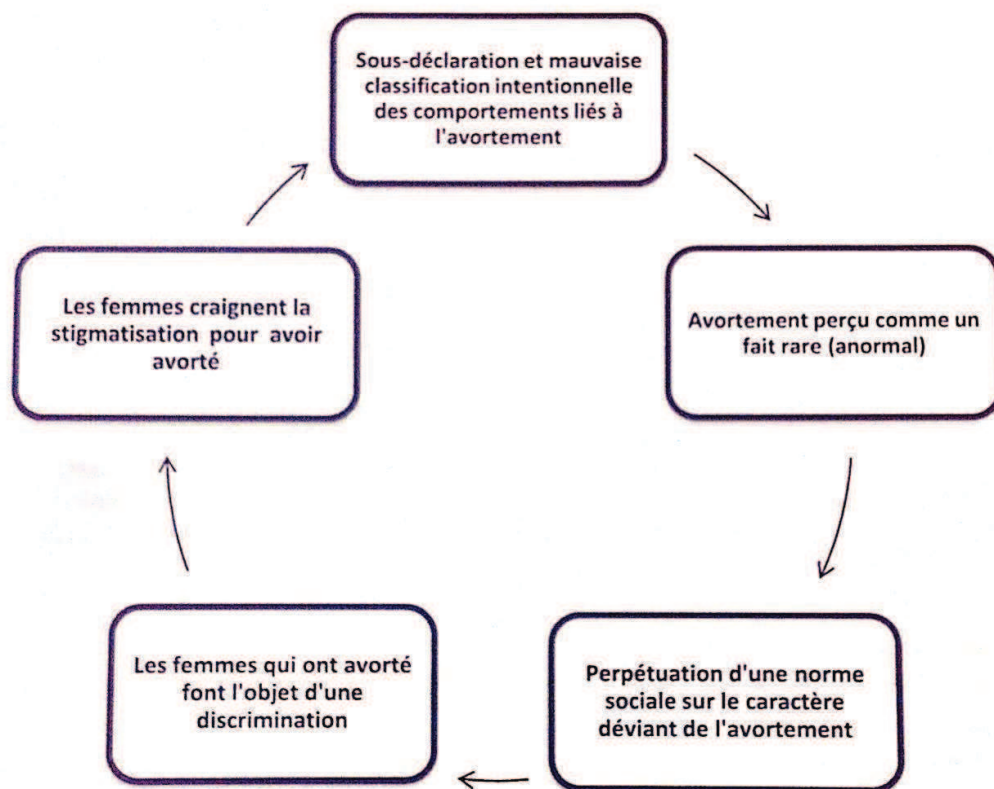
Sous-déclaration et mauvaise classification intentionnelle des comportements liés à l'avortement

Avortement perçu comme un fait rare (anormal)

Perpétuation d'une norme sociale sur le caractère déviant de l'avortement

Les femmes qui ont avorté font l'objet d'une discrimination

Les femmes craignent la stigmatisation pour avoir avorté